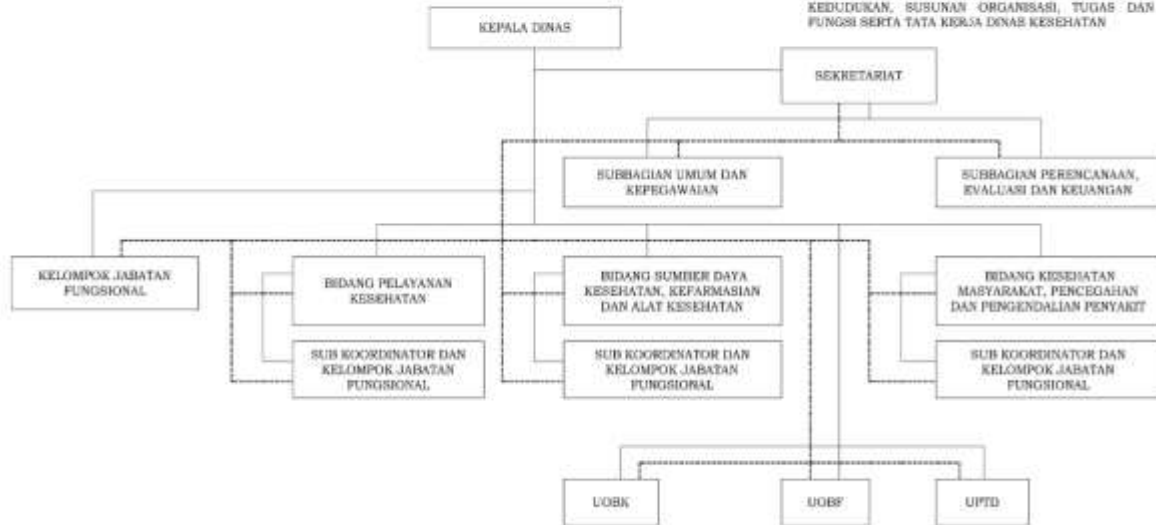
KEDUDUKAN, SUSUNAN ORGANISASI, TUGAS DAN FUNGSI SERTA TATA KERJA DINAS KESEHATAN

KEPALA DINAS

SEKRETARIAT

SUBBAGIAN UMUM DAN KEPEGAWAIAN

SUBBAGIAN PERENCANAAN, EVALUASI DAN KEUANGAN

KELOMPOK JABATAN FUNGSIONAL

BIDANG PELAYANAN KESEHATAN

SUB KOORDINATOR DAN KELOMPOK JABATAN FUNGSIONAL

BIDANG SUMBER DAYA KESEHATAN, KEFARMASIAN DAN ALAT KESEHATAN

SUB KOORDINATOR DAN KELOMPOK JABATAN FUNGSIONAL

BIDANG KESEHATAN MASYARAKAT, PENCEGAHAN DAN PENGENDALIAN PENYAKIT

SUB KOORDINATOR DAN KELOMPOK JABATAN FUNGSIONAL

UOBK

UOBF

UPTD